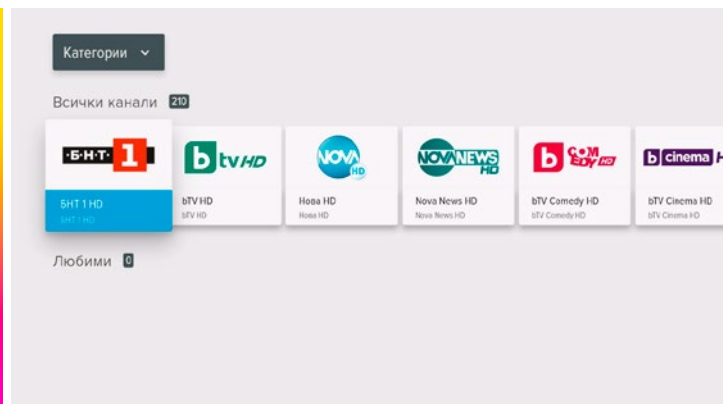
Категории

Всички канали 210

·Б·Н·Т· 1
БНТ 1 HD
БНТ 1 HD

b tv HD
bTV HD
bTV HD

NOVA HD
Нова HD
Нова HD

NOVA NEWS HD
Nova News HD
Nova News HD

b COMEDY HD
bTV Comedy HD
bTV Comedy HD

b cinema
bTV Cinema HD
bTV Cinema HD

Любими 0